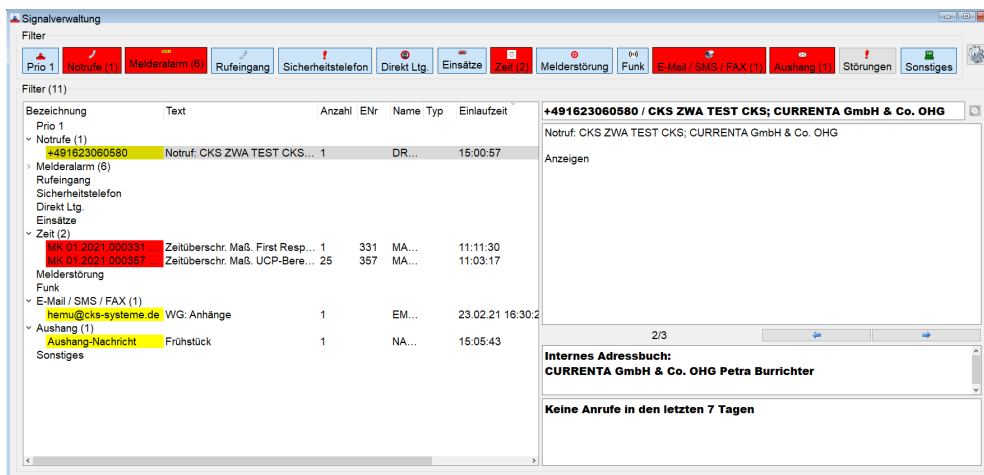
Signalverwaltung

Filter

Prio 1 | Notrufe (1) | Melderalarm (6) | Rufeingang | Sicherheitstelefon | Direkt Ltg. | Einsätze | Zeit (2) | Melderstörung | Funk | E-Mail / SMS / FAX (1) | Aushang (1) | Störungen | Sonstiges

Filter (11)

| Bezeichnung | Text | Anzahl | ENr | Name | Typ | Einlaufzeit |
|---|---|---|---|---|---|---|
| Prio 1 | | | | | | |
| Notrufe (1) | | | | | | |
| +491623060580 | Notruf: CKS ZWA TEST CKS... | 1 | | DR... | | 15:00:57 |
| Melderalarm (6) | | | | | | |
| Rufeingang | | | | | | |
| Sicherheitstelefon | | | | | | |
| Direkt Ltg. | | | | | | |
| Einsätze | | | | | | |
| Zeit (2) | | | | | | |
| MK 01.2021.000331 ... | Zeitüberschr. Maß. First Resp... | 1 | 331 | MA... | | 11:11:30 |
| MK 01.2021.000357 ... | Zeitüberschr. Maß. UCP-Bere... | 25 | 357 | MA... | | 11:03:17 |
| Melderstörung | | | | | | |
| Funk | | | | | | |
| E-Mail / SMS / FAX (1) | | | | | | |
| hemu@cks-systeme.de | WG: Anhänge | 1 | | EM... | | 23.02.21 16:30:2 |
| Aushang (1) | | | | | | |
| Aushang-Nachricht | Frühstück | 1 | | NA... | | 15:05:43 |
| Sonstiges | | | | | | |

+491623060580 / CKS ZWA TEST CKS; CURRENTA GmbH & Co. OHG

Notruf: CKS ZWA TEST CKS; CURRENTA GmbH & Co. OHG

Anzeigen

2/3

Internes Adressbuch:
CURRENTA GmbH & Co. OHG Petra Burrichter

Keine Anrufe in den letzten 7 Tagen